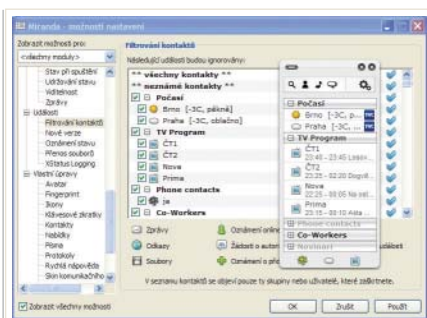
Miranda - možnosti nastavení

Zobrazit možnosti pro:
<všechny moduly>
Stav při spuštění
Udržování stavu
Viditelnost
Zprávy
Události
Filtrování kontaktů
Nové verze
Oznámení stavu
Přenos souborů
XStatus Logging
Vlastní úpravy
Avatar
Fingerprint
Ikony
Klávesové zkratky
Kontakty
Nabídky
Písma
Protokoly
Rychlá nápověda
Sim komunikačního

Zobrazit všechny možnosti

Filtrování kontaktů
Následující události budou ignorovány:
** všechny kontakty **
** neznámé kontakty **
Počasí
Brno [-3C, pěkně]
Praha [-3C, oblačno]
TV Program
ČT1
ČT2
Nova
Prima
Phone contacts
Co-Workers

Zprávy
Odkazy
Soubory
Oznámení online
Žádost o autorizaci
Oznámení o přidání

V seznamu kontaktů se objeví pouze ty skupiny nebo uživatelé, které zaškrtnete.

Počasí
Brno [-3C, p...
Praha [-3C, ...
TV Program
ČT1
ČT2
Nova
Prima
Phone contacts
Co-Workers
Nováci

OK
Zrušit
Použít